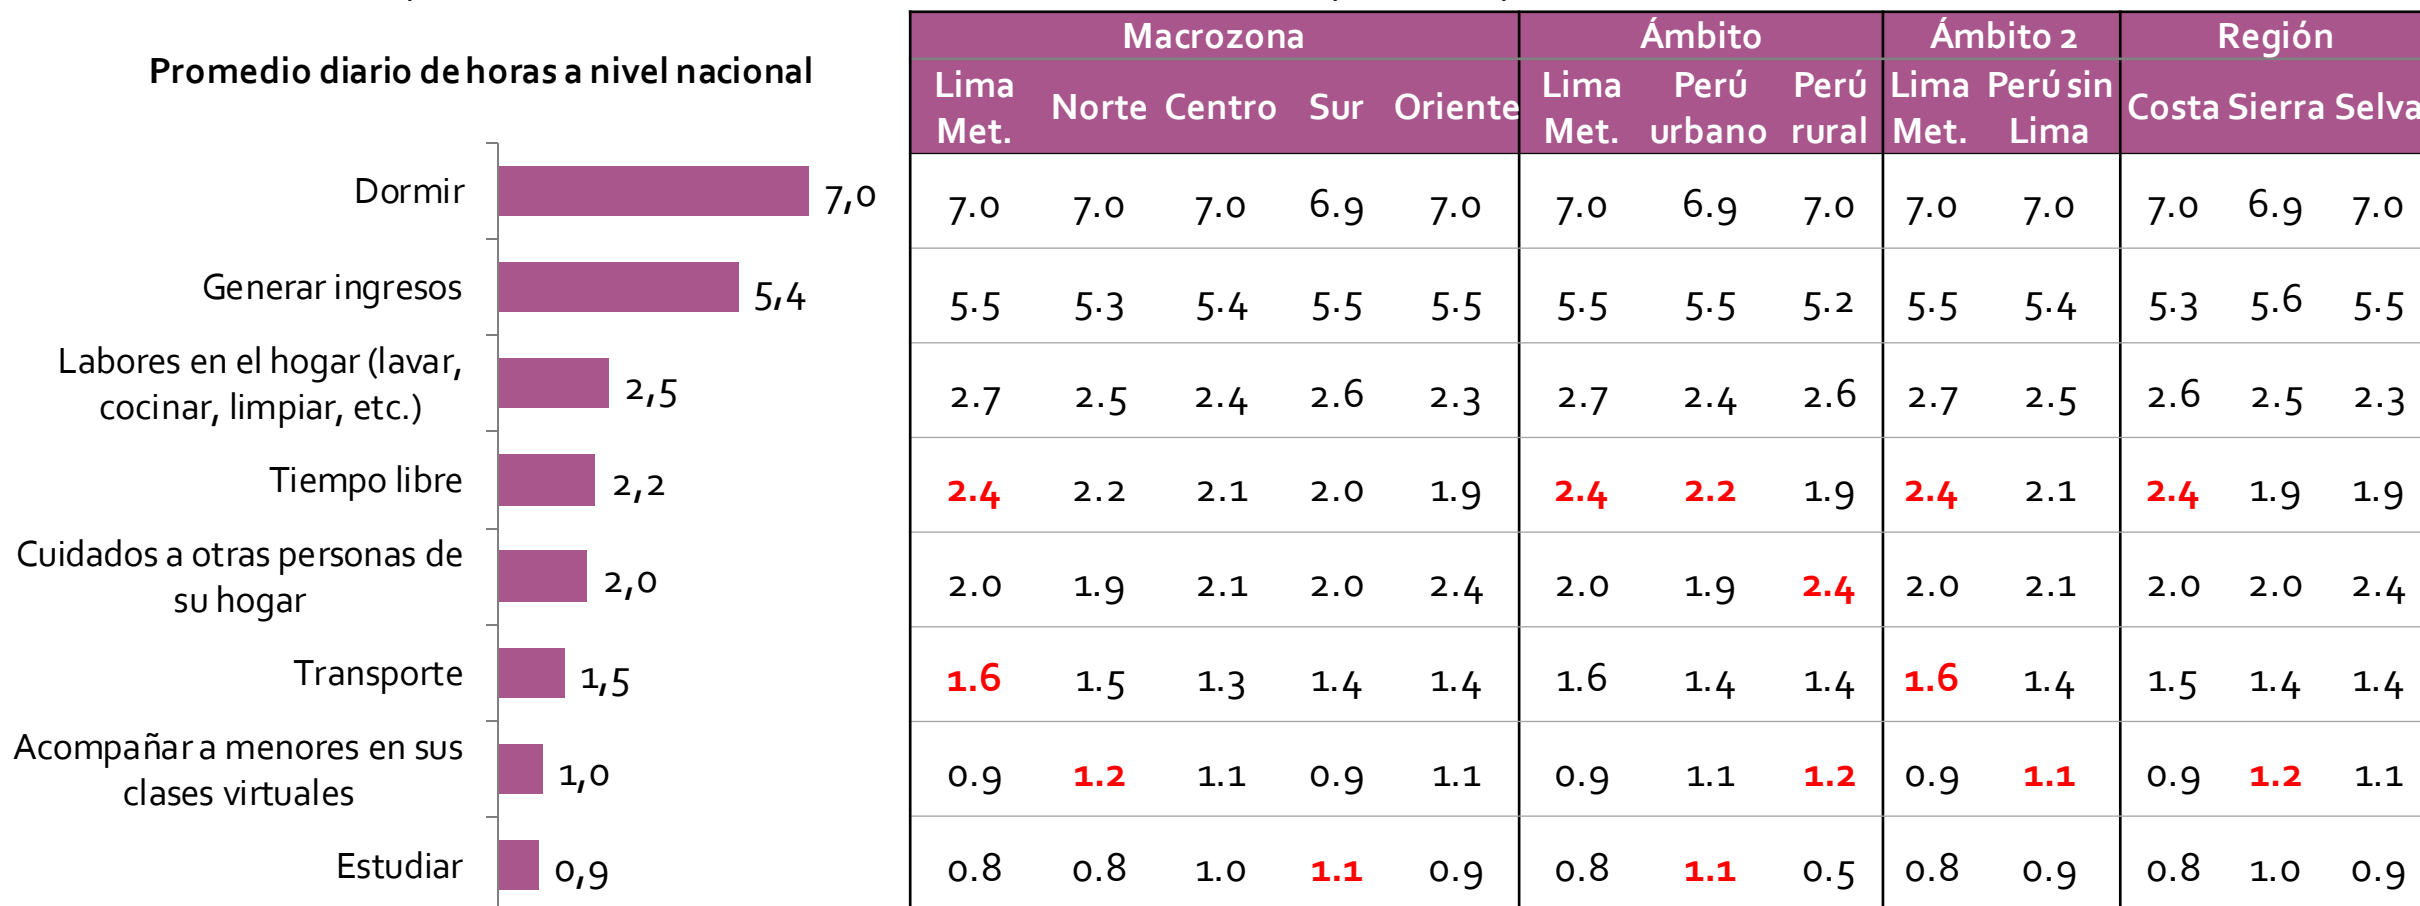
Promedio diario de horas a nivel nacional

Dormir 7,0
Generar ingresos 5,4
Labores en el hogar (lavar, cocinar, limpiar, etc.) 2,5
Tiempo libre 2,2
Cuidados a otras personas de su hogar 2,0
Transporte 1,5
Acompañar a menores en sus clases virtuales 1,0
Estudiar 0,9

| Macrozona | | | | | Ámbito | | | Ámbito 2 | | Región | | |
|---|---|---|---|---|---|---|---|---|---|---|---|---|
| Lima Met. | Norte | Centro | Sur | Oriente | Lima Met. | Perú urbano | Perú rural | Lima Met. | Perú sin Lima | Costa | Sierra | Selva |
| 7.0 | 7.0 | 7.0 | 6.9 | 7.0 | 7.0 | 6.9 | 7.0 | 7.0 | 7.0 | 7.0 | 6.9 | 7.0 |
| 5.5 | 5.3 | 5.4 | 5.5 | 5.5 | 5.5 | 5.5 | 5.2 | 5.5 | 5.4 | 5.3 | 5.6 | 5.5 |
| 2.7 | 2.5 | 2.4 | 2.6 | 2.3 | 2.7 | 2.4 | 2.6 | 2.7 | 2.5 | 2.6 | 2.5 | 2.3 |
| 2.4 | 2.2 | 2.1 | 2.0 | 1.9 | 2.4 | 2.2 | 1.9 | 2.4 | 2.1 | 2.4 | 1.9 | 1.9 |
| 2.0 | 1.9 | 2.1 | 2.0 | 2.4 | 2.0 | 1.9 | 2.4 | 2.0 | 2.1 | 2.0 | 2.0 | 2.4 |
| 1.6 | 1.5 | 1.3 | 1.4 | 1.4 | 1.6 | 1.4 | 1.4 | 1.6 | 1.4 | 1.5 | 1.4 | 1.4 |
| 0.9 | 1.2 | 1.1 | 0.9 | 1.1 | 0.9 | 1.1 | 1.2 | 0.9 | 1.1 | 0.9 | 1.2 | 1.1 |
| 0.8 | 0.8 | 1.0 | 1.1 | 0.9 | 0.8 | 1.1 | 0.5 | 0.8 | 0.9 | 0.8 | 1.0 | 0.9 |